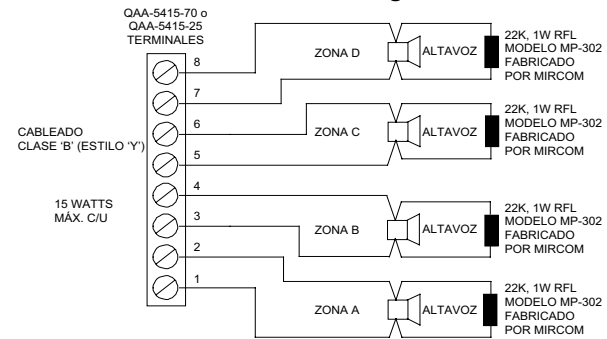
QAA-5415-70 o
QAA-5415-25
TERMINALES

CABLEADO
CLASE 'B' (ESTILO 'Y')

15 WATTS
MÁX. C/U

8
7
6
5
4
3
2
1

ZONA D
ALTAVOZ
22K, 1W RFL
MODELO MP-302
FABRICADO
POR MIRCOM

ZONA C
ALTAVOZ
22K, 1W RFL
MODELO MP-302
FABRICADO
POR MIRCOM

ZONA B
ALTAVOZ
22K, 1W RFL
MODELO MP-302
FABRICADO
POR MIRCOM

ZONA A
ALTAVOZ
22K, 1W RFL
MODELO MP-302
FABRICADO
POR MIRCOM